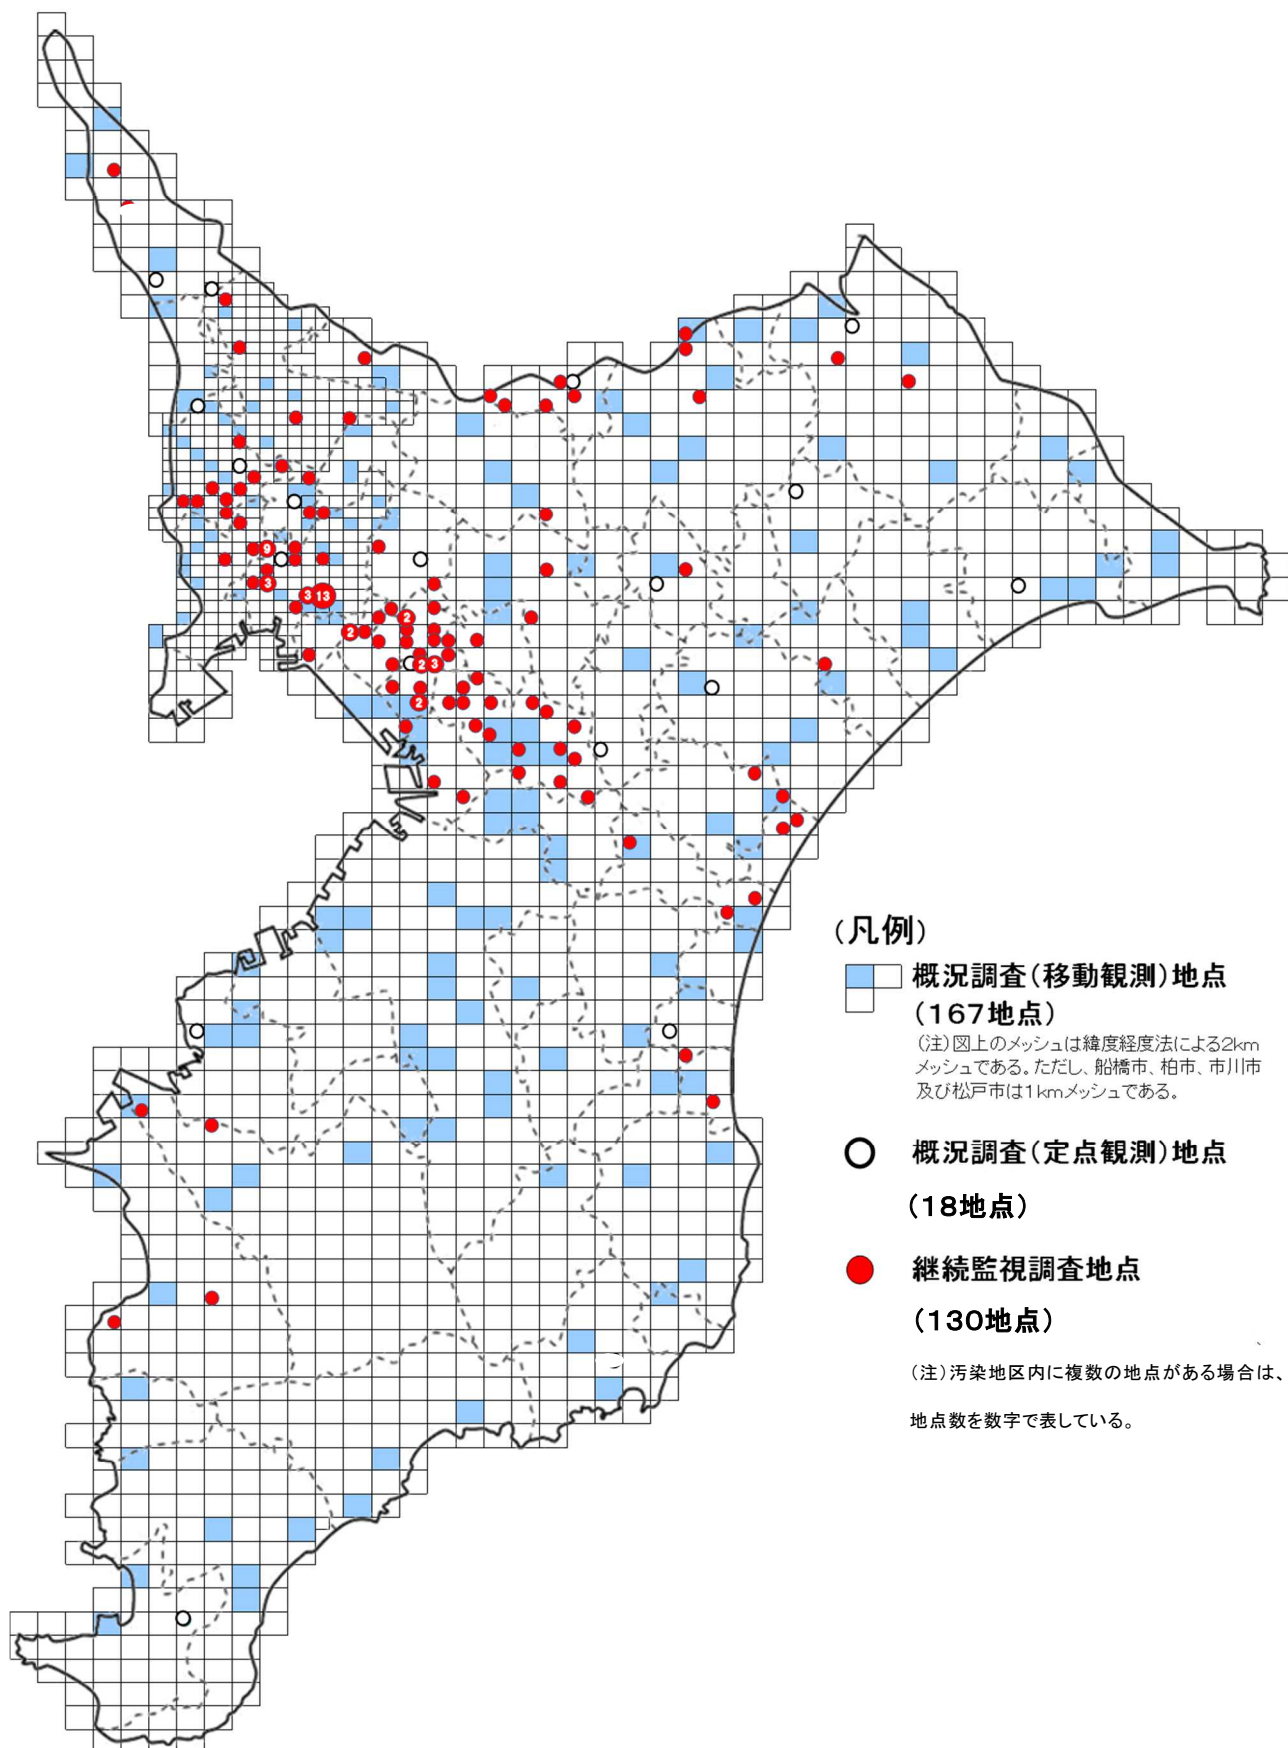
9

3

3 13

2

2

2

2 3

2

(凡例)

概況調査(移動観測)地点
(167地点)

(注)図上のメッシュは緯度経度法による2kmメッシュである。ただし、船橋市、柏市、市川市及び松戸市は1kmメッシュである。

概況調査(定点観測)地点
(18地点)

継続監視調査地点
(130地点)

(注)汚染地区内に複数の地点がある場合は、地点数を数字で表している。